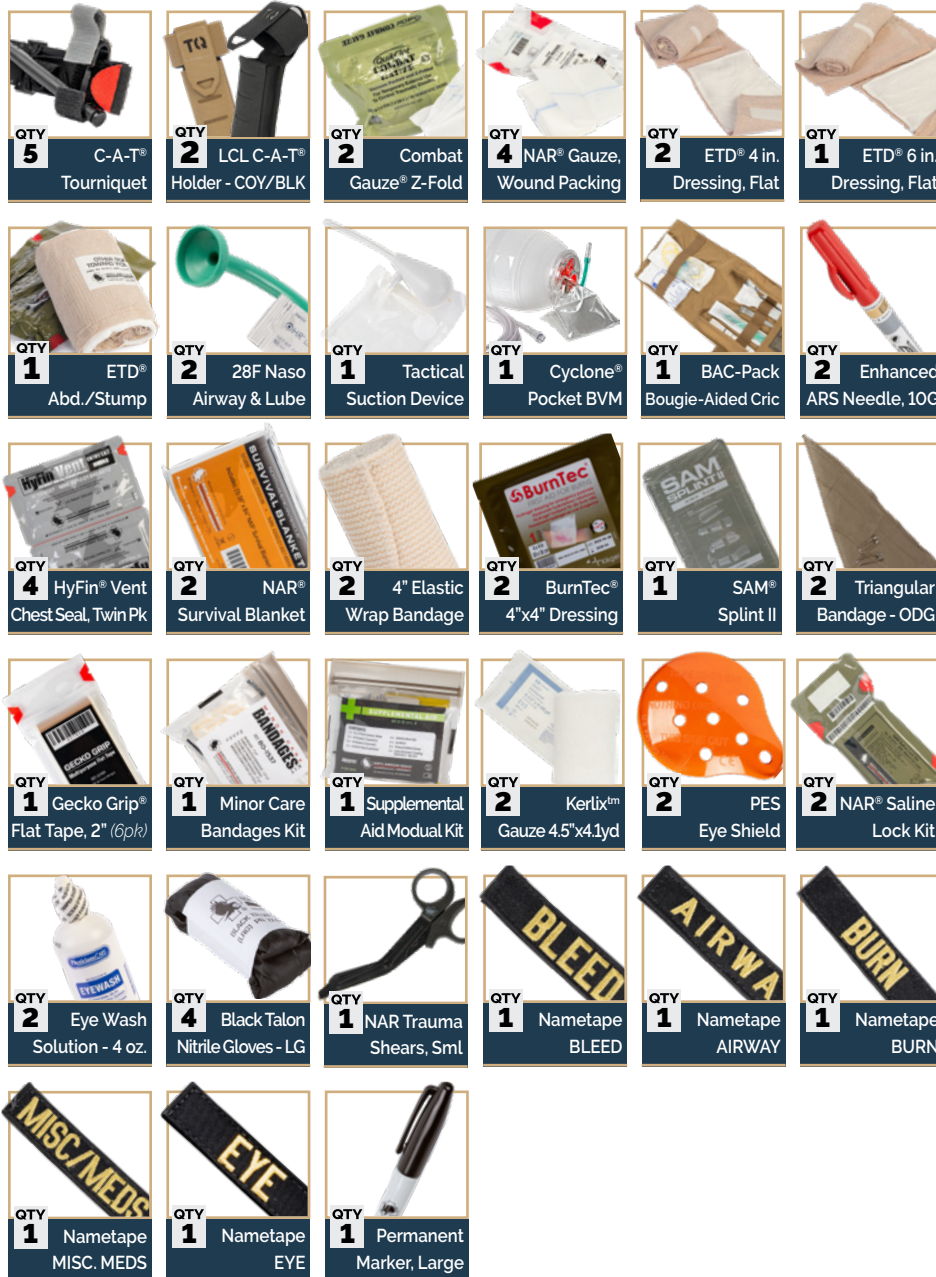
QTY 5 C-A-T® Tourniquet

QTY 2 LCL C-A-T® Holder - COY/BLK

QTY 2 Combat Gauze® Z-Fold

QTY 4 NAR® Gauze, Wound Packing

QTY 2 ETD® 4 in. Dressing, Flat

QTY 1 ETD® 6 in. Dressing, Flat

QTY 1 ETD® Abd./Stump

QTY 2 28F Naso Airway & Lube

QTY 1 Tactical Suction Device

QTY 1 Cyclone® Pocket BVM

QTY 1 BAC-Pack Bougie-Aided Cric

QTY 2 Enhanced ARS Needle, 10G

QTY 4 HyFin® Vent Chest Seal, Twin Pk

QTY 2 NAR® Survival Blanket

QTY 2 4" Elastic Wrap Bandage

QTY 2 BurnTec® 4"x4" Dressing

QTY 1 SAM® Splint II

QTY 2 Triangular Bandage - ODG

QTY 1 Gecko Grip® Flat Tape, 2" (6pk)

QTY 1 Minor Care Bandages Kit

QTY 1 Supplemental Aid Modual Kit

QTY 2 Kerlix$^{tm}$ Gauze 4.5"x4.1yd

QTY 2 PES Eye Shield

QTY 2 NAR® Saline Lock Kit

QTY 2 Eye Wash Solution - 4 oz.

QTY 4 Black Talon Nitrile Gloves - LG

QTY 1 NAR Trauma Shears, Sml

QTY 1 Nametape BLEED

QTY 1 Nametape AIRWAY

QTY 1 Nametape BURN

QTY 1 Nametape MISC. MEDS

QTY 1 Nametape EYE

QTY 1 Permanent Marker, Large